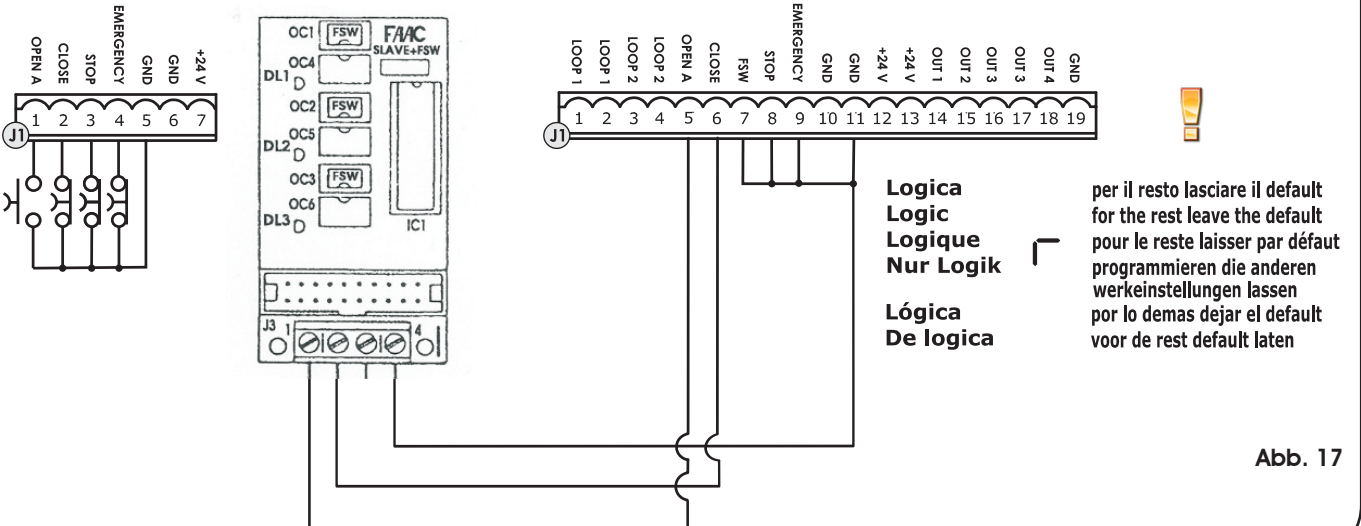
OPEN A CLOSE STOP EMERGENCY GND GND +24 V

J1 1 2 3 4 5 6 7

OC1 FSW FAAC SLAVE+FSW
OC4
DL1 D
OC2 FSW
OC5
DL2 D
OC3 FSW
OC6
DL3 D
IC1

J3 1 4

LOOP 1 LOOP 1 LOOP 2 LOOP 2 OPEN A CLOSE FSW STOP EMERGENCY GND GND +24 V +24 V OUT 1 OUT 2 OUT 3 OUT 3 OUT 4 GND

J1 1 2 3 4 5 6 7 8 9 10 11 12 13 14 15 16 17 18 19

Logica
Logic
Logique
Nur Logik

Lógica
De logica

per il resto lasciare il default
for the rest leave the default
pour le reste laisser par défaut
programmieren die anderen werkeinstellungen lassen
por lo demas dejar el default
voor de rest default laten

Abb. 17